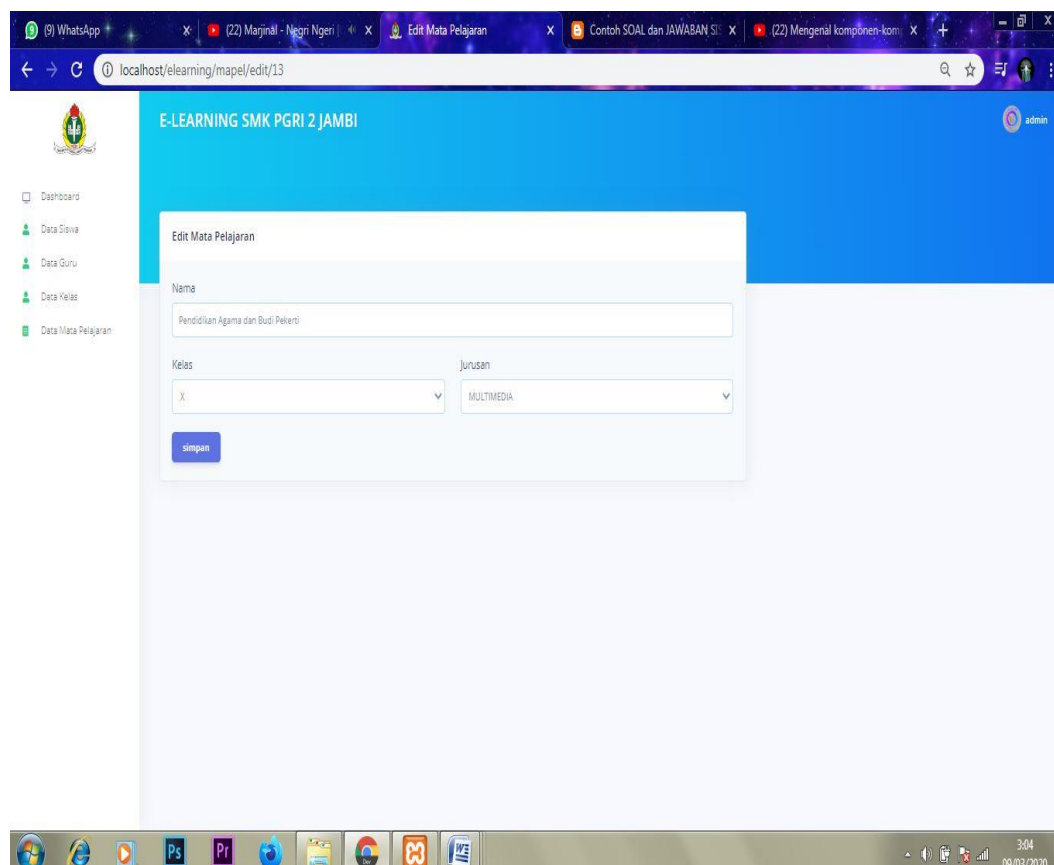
(9) WhatsApp
(22) Marjinal - Negri Ngeri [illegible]
Edit Mata Pelajaran
Contoh SOAL dan JAWABAN SI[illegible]
(22) Mengenal komponen-kom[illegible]

localhost/elearning/mapel/edit/13

E-LEARNING SMK PGRI 2 JAMBI

admin

Dashboard
Data Siswa
Data Guru
Data Kelas
Data Mata Pelajaran

Edit Mata Pelajaran

Nama

Pendidikan Agama dan Budi Pekerti

Kelas

X

Jurusan

MULTIMEDIA

simpan

3:04
09/03/2020